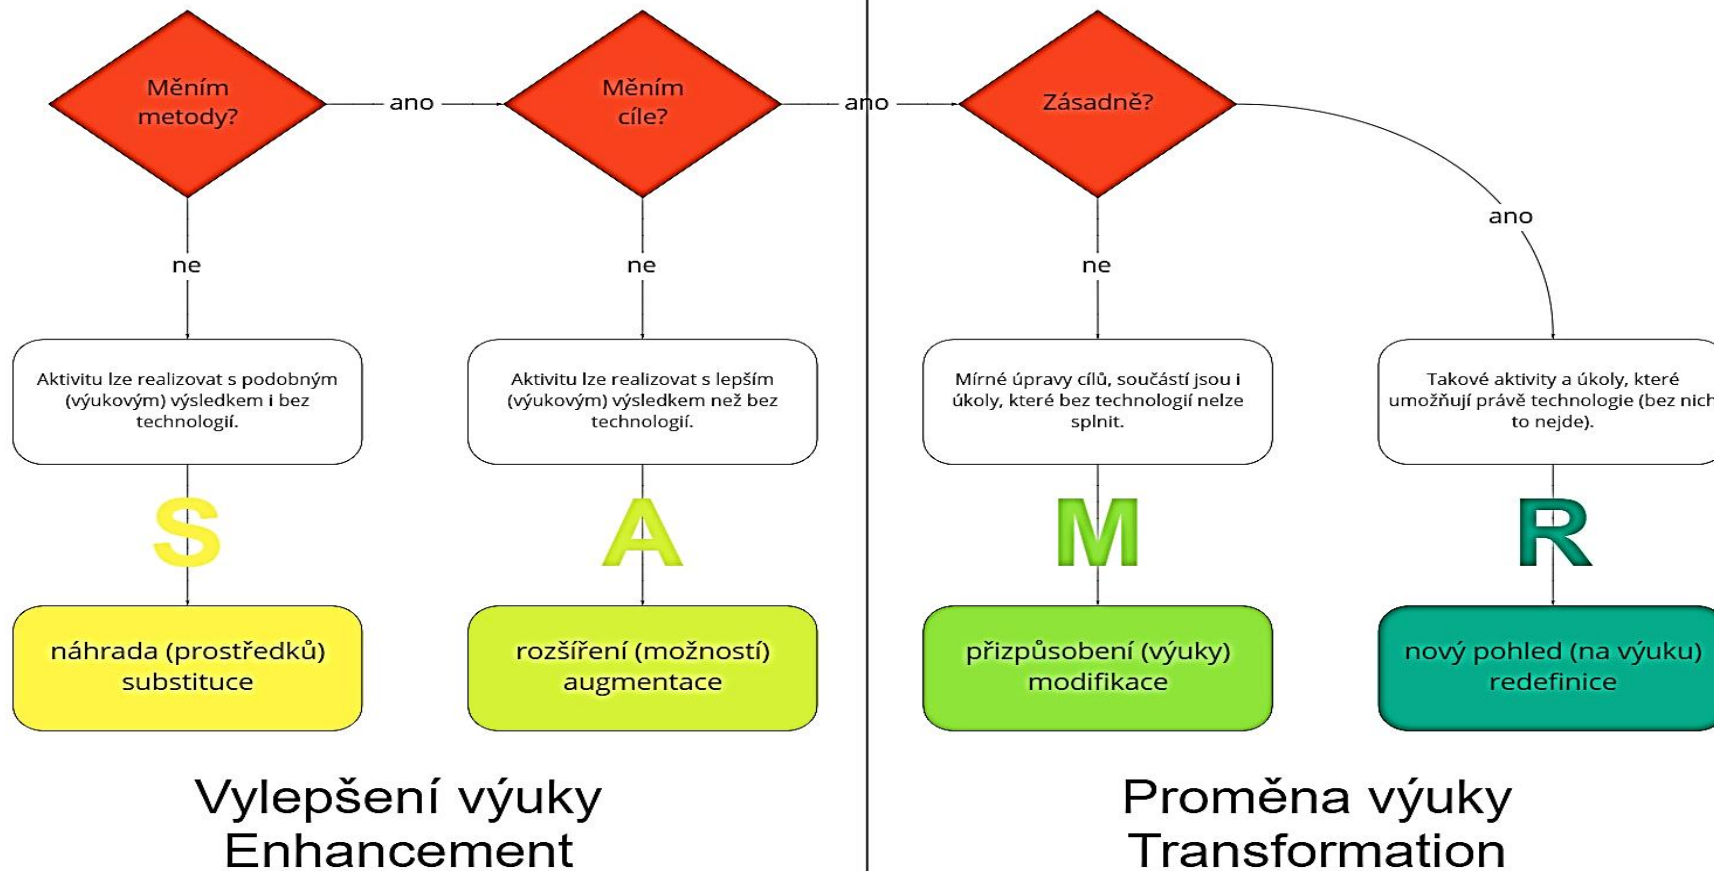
Měním metody?

ano

Měním cíle?

ano

Zásadně?

ne

ne

ne

ano

Aktivitu lze realizovat s podobným (výukovým) výsledkem i bez technologií.

Aktivitu lze realizovat s lepším (výukovým) výsledkem než bez technologií.

Mírné úpravy cílů, součástí jsou i úkoly, které bez technologií nelze splnit.

Takové aktivity a úkoly, které umožňují právě technologie (bez nich to nejde).

S

A

M

R

náhrada (prostředků) substituce

rozšíření (možností) augmentace

přizpůsobení (výuky) modifikace

nový pohled (na výuku) redefinice

Vylepšení výuky Enhancement

Proměna výuky Transformation